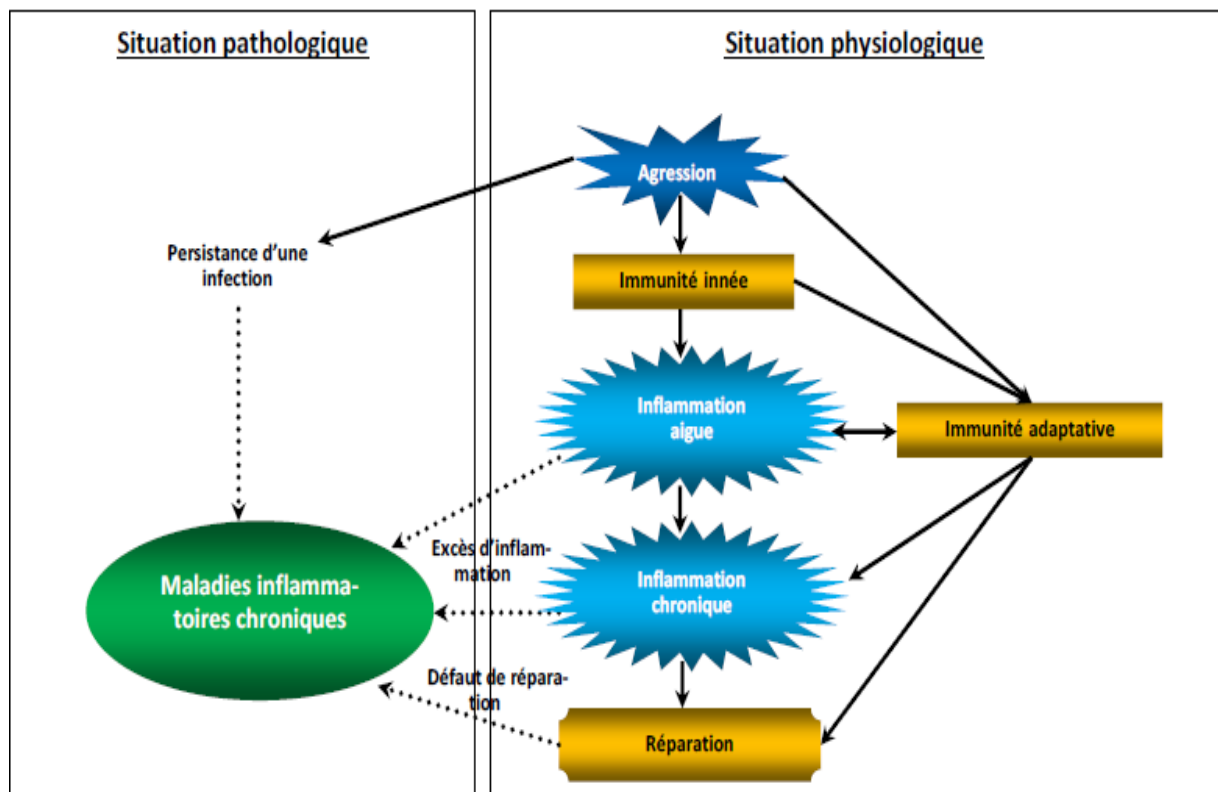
Situation pathologique

Situation physiologique

Agression

Persistance d'une infection

Immunité innée

Inflammation aigue

Immunité adaptative

Excès d'inflammation

Maladies inflammatoires chroniques

Inflammation chronique

Défaut de réparation

Réparation